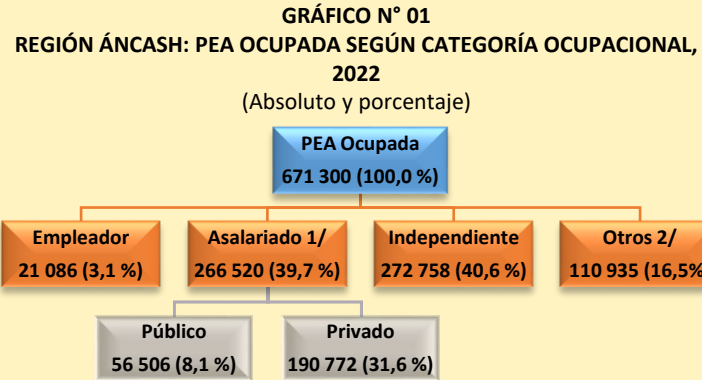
GRÁFICO N° 01
REGIÓN ÁNCASH: PEA OCUPADA SEGÚN CATEGORÍA OCUPACIONAL, 2022
(Absoluto y porcentaje)

PEA Ocupada
671 300 (100,0 %)

Empleador
21 086 (3,1 %)

Asalariado 1/
266 520 (39,7 %)

Independiente
272 758 (40,6 %)

Otros 2/
110 935 (16,5%

Público
56 506 (8,1 %)

Privado
190 772 (31,6 %)